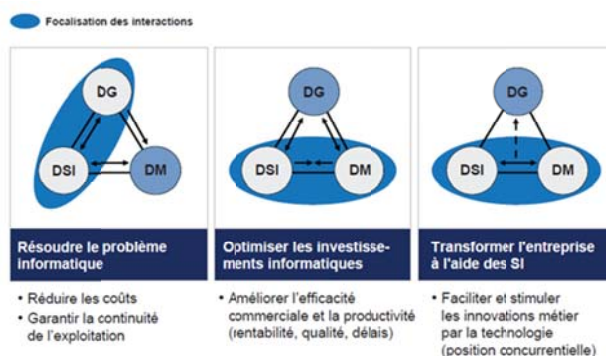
Focalisation des interactions

DG

DSI

DM

Résoudre le problème informatique

• Réduire les coûts
• Garantir la continuité de l'exploitation

DG

DSI

DM

Optimiser les investissements informatiques

• Améliorer l'efficacité commerciale et la productivité (rentabilité, qualité, délais)

DG

DSI

DM

Transformer l'entreprise à l'aide des SI

• Faciliter et stimuler les innovations métier par la technologie (position concurrentielle)